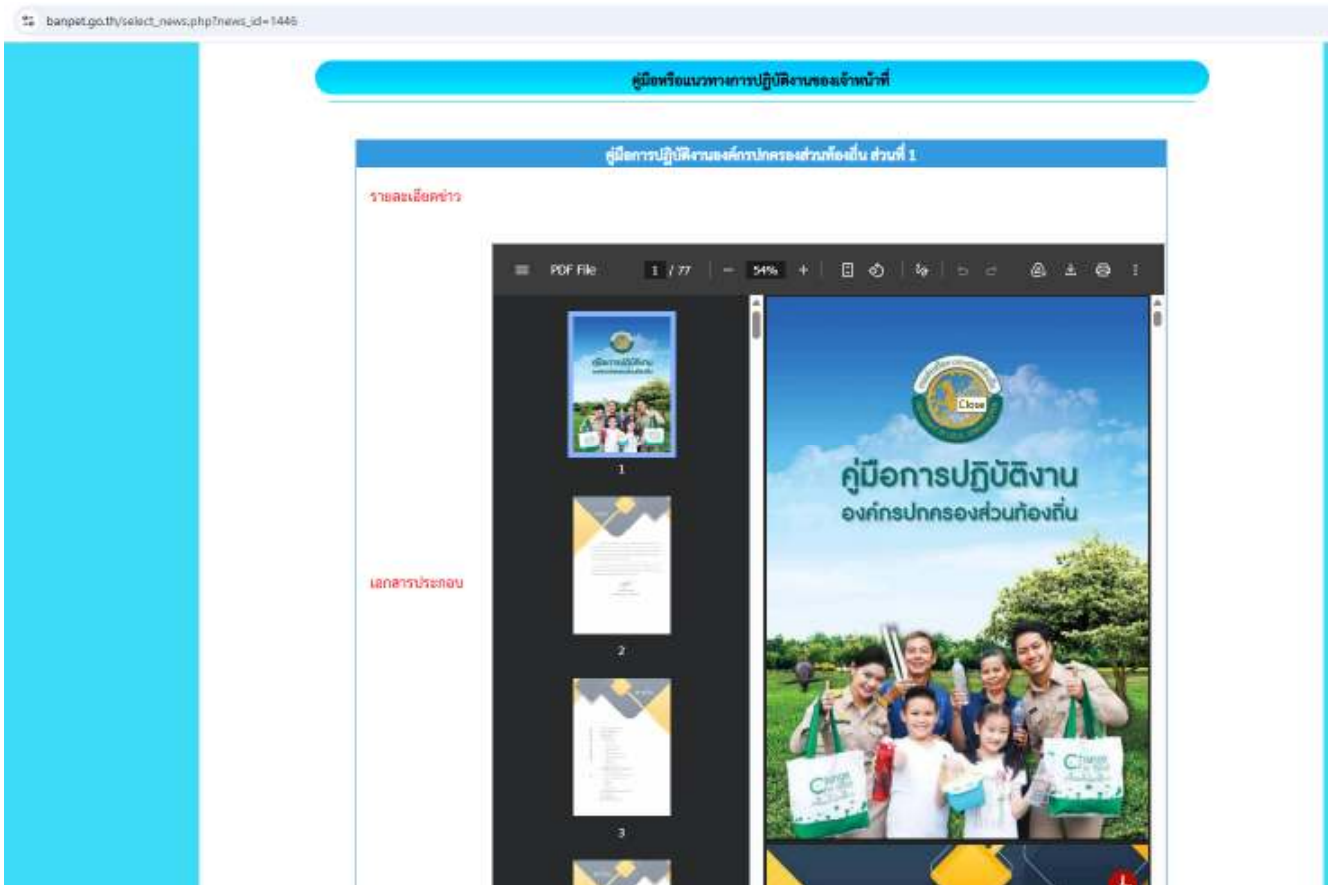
banpet.go.th/select_news.php?news_id=1446

คู่มือหรือแนวทางการปฏิบัติงานของเจ้าหน้าที่

คู่มือการปฏิบัติงานองค์กรปกครองส่วนท้องถิ่น ส่วนที่ 1

รายละเอียดข่าว

เอกสารประกอบ

PDF File 1 / 77 − 54% +

1

2

3

Close

คู่มือการปฏิบัติงาน
องค์กรปกครองส่วนท้องถิ่น